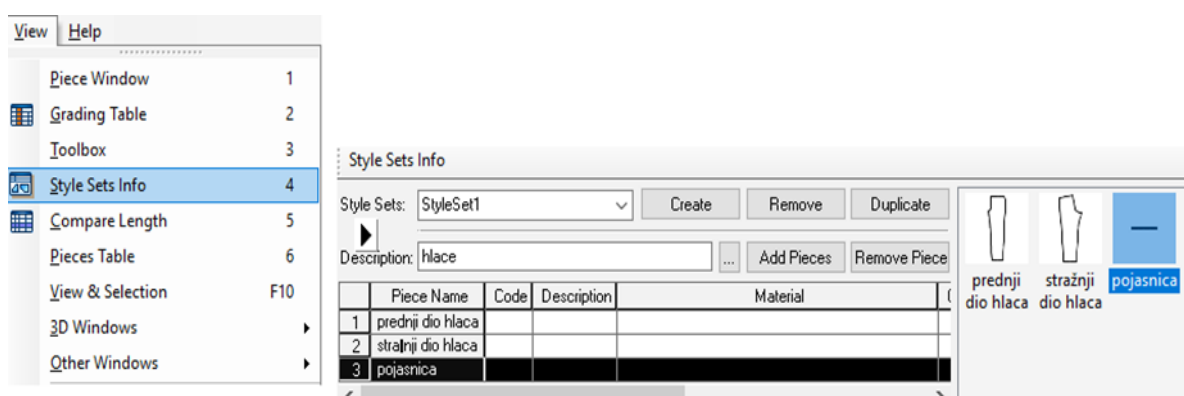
View Help

Piece Window 1
Grading Table 2
Toolbox 3
Style Sets Info 4
Compare Length 5
Pieces Table 6
View & Selection F10
3D Windows
Other Windows

Style Sets Info

Style Sets: StyleSet1 Create Remove Duplicate

Description: hlace ... Add Pieces Remove Piece

| | Piece Name | Code | Description | Material |
|---|---|---|---|---|
| 1 | prednji dio hlaca | | | |
| 2 | stražnji dio hlaca | | | |
| 3 | pojasnica | | | |

prednji dio hlaca
stražnji dio hlaca
pojasnica